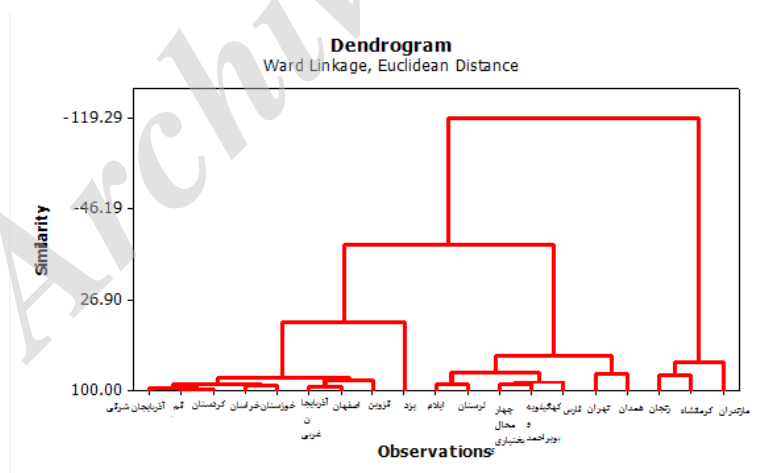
Dendrogram
Ward Linkage, Euclidean Distance

Similarity

-119.29
-46.19
26.90
100.00

آذربایجان شرقی
قم
کردستان
خراسان
خوزستان
آذربایجان غربی
اصفهان
قزوین
یزد
ایلام
لرستان
چهار محال و بختیاری
کهگیلویه و بویراحمد
فارس
تهران
همدان
زنجان
کرمانشاه
مازندران

Observations

Archive